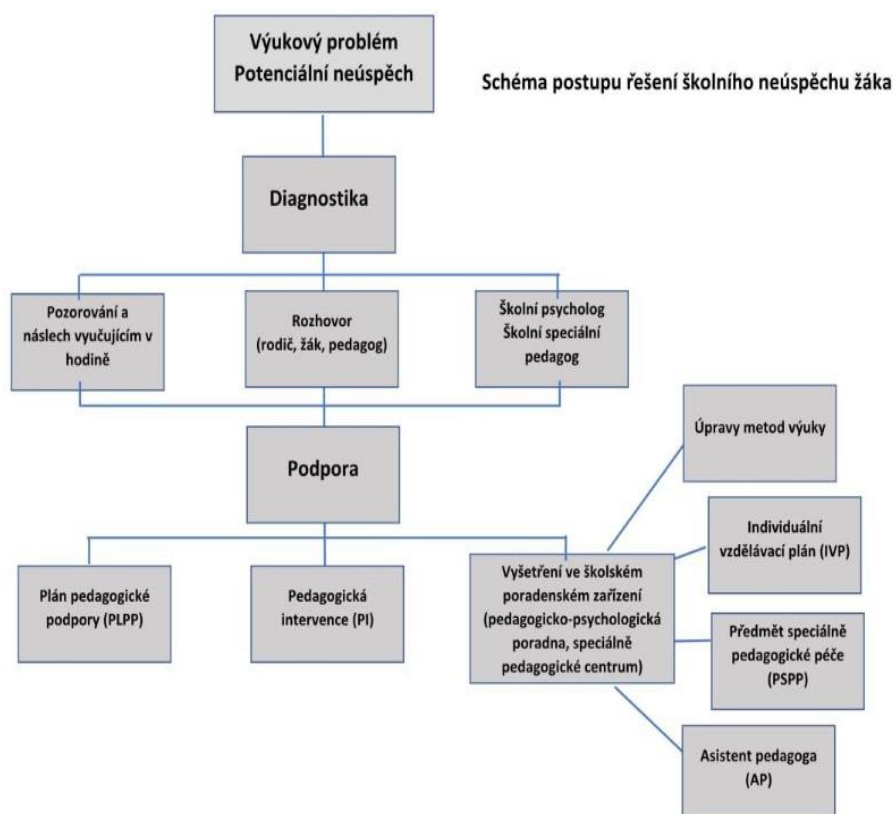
Výukový problém
Potenciální neúspěch

Schéma postupu řešení školního neúspěchu žáka

Diagnostika

Pozorování a náslech vyučujícím v hodině

Rozhovor (rodič, žák, pedagog)

Školní psycholog
Školní speciální pedagog

Podpora

Úpravy metod výuky

Individuální vzdělávací plán (IVP)

Plán pedagogické podpory (PLPP)

Pedagogická intervence (PI)

Vyšetření ve školském poradenském zařízení (pedagogicko-psychologická poradna, speciálně pedagogické centrum)

Předmět speciálně pedagogické péče (PSPP)

Asistent pedagoga (AP)